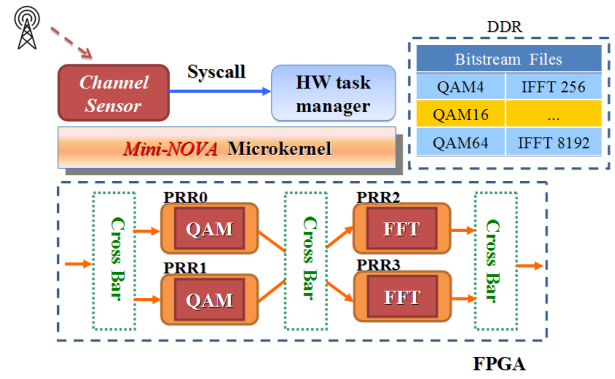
Channel Sensor

Syscall

HW task manager

Mini-NOVA Microkernel

DDR

| Bitstream Files | |
|---|---|
| QAM4 | IFFT 256 |
| QAM16 | ... |
| QAM64 | IFFT 8192 |

Cross Bar

PRR0

QAM

PRR1

QAM

Cross Bar

PRR2

FFT

PRR3

FFT

Cross Bar

FPGA